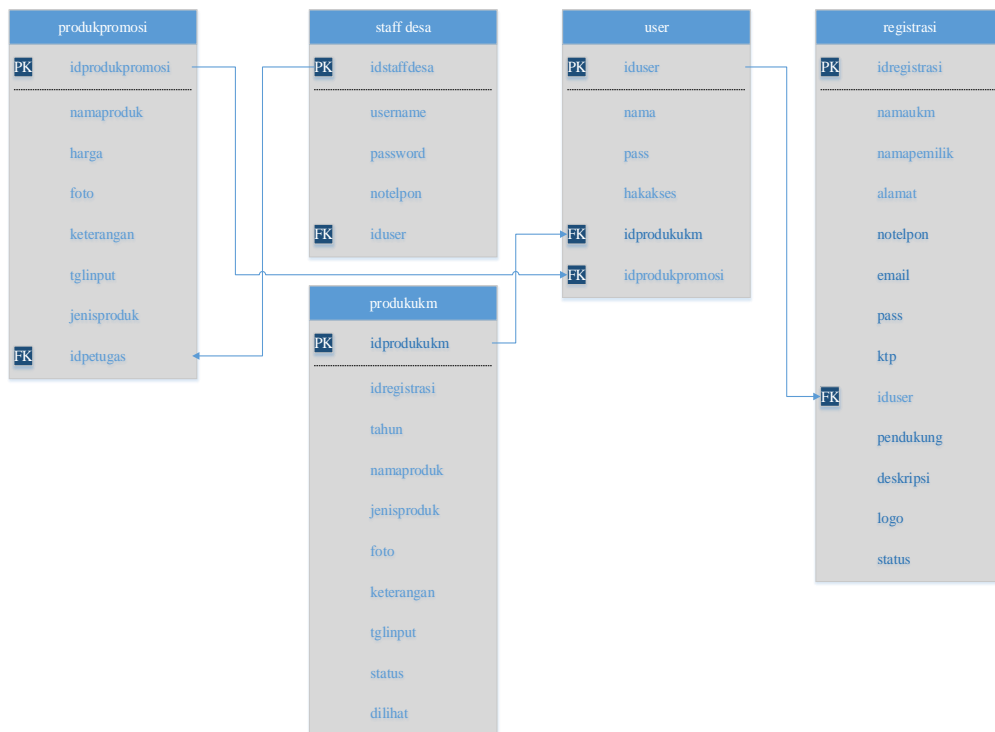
produkpromosi

PK idprodukpromosi

namaproduk
harga
foto
keterangan
tglinput
jenisproduk
FK idpetugas

staff desa

PK idstaffdesa

username
password
notelpon
FK iduser

user

PK iduser

nama
pass
hakakses
FK idprodukukm
FK idprodukpromosi

registrasi

PK idregistrasi

namaukm
namapemilik
alamat
notelpon
email
pass
ktp
FK iduser
pendukung
deskripsi
logo
status

produkukm

PK idprodukukm

idregistrasi
tahun
namaproduk
jenisproduk
foto
keterangan
tglinput
status
dilihat